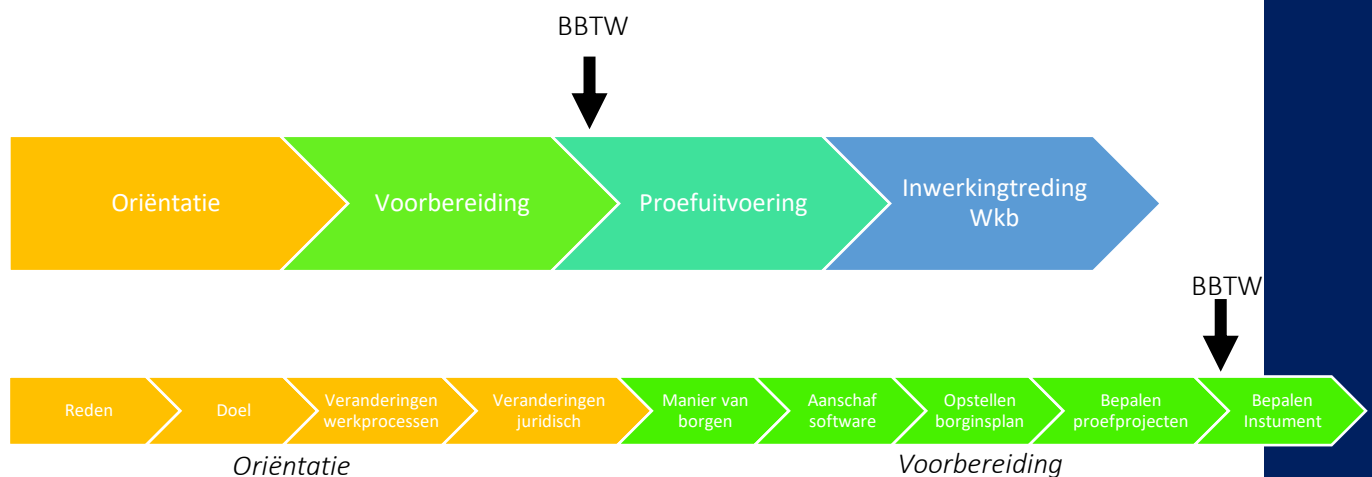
BBTW

Oriëntatie

Voorbereiding

Proefuitvoering

Inwerkingtreding Wkb

BBTW

Reden

Doel

Veranderingen werkprocessen

Veranderingen juridisch

Manier van borgen

Aanschaf software

Opstellen borginsplan

Bepalen proefprojecten

Bepalen Instument

Oriëntatie

Voorbereiding